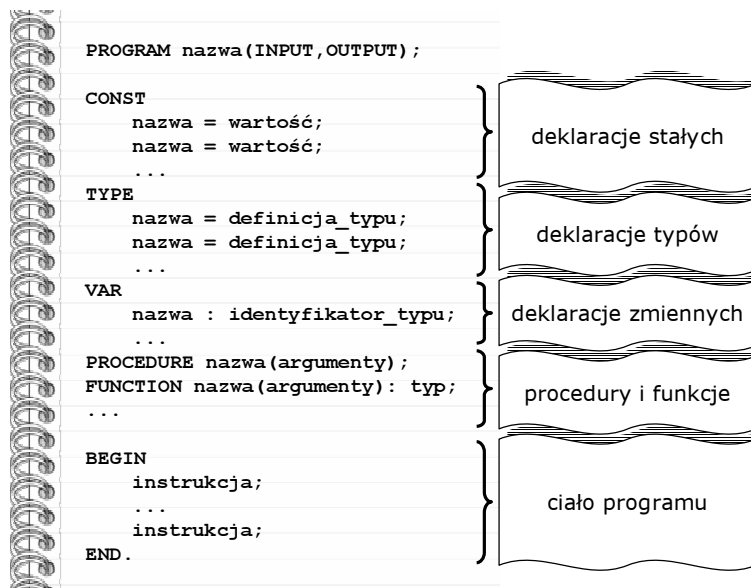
PROGRAM nazwa(INPUT,OUTPUT);

CONST
nazwa = wartość;
nazwa = wartość;
...
TYPE
nazwa = definicja_typu;
nazwa = definicja_typu;
...
VAR
nazwa : identyfikator_typu;
...
PROCEDURE nazwa(argumenty);
FUNCTION nazwa(argumenty): typ;
...

BEGIN
instrukcja;
...
instrukcja;
END.

deklaracje stałych

deklaracje typów

deklaracje zmiennych

procedury i funkcje

ciało programu